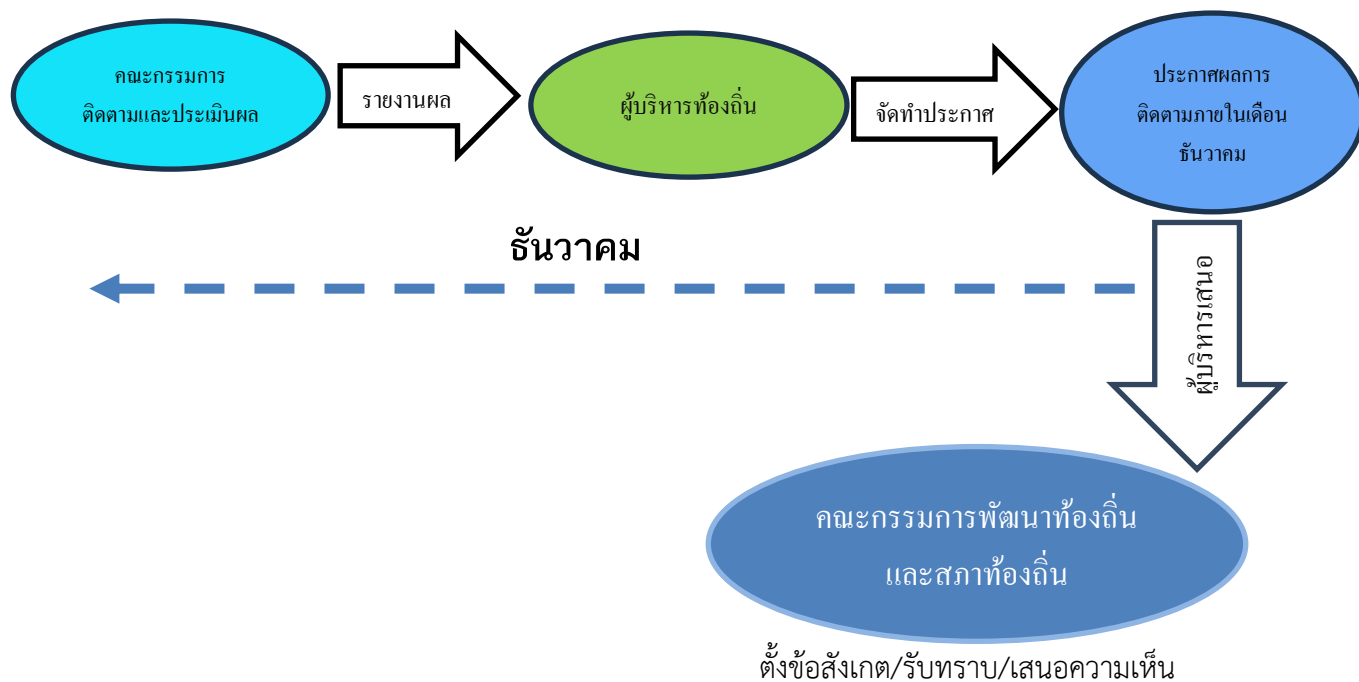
คณะกรรมการ
ติดตามและประเมินผล

รายงานผล

ผู้บริหารท้องถิ่น

จัดทำประกาศ

ประกาศผลการ
ติดตามภายในเดือน
ธันวาคม

ธันวาคม

ผู้บริหารเสนอ

คณะกรรมการพัฒนาท้องถิ่น
และสภาท้องถิ่น

ตั้งข้อสังเกต/รับทราบ/เสนอความเห็น